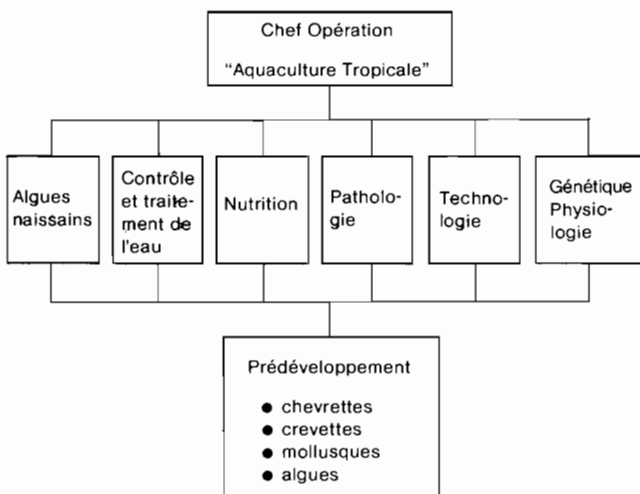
Chef Opération

"Aquaculture Tropicale"

Algues naissains

Contrôle et traitement de l'eau

Nutrition

Pathologie

Technologie

Génétique Physiologie

Prédéveloppement

● chevrettes
● crevettes
● mollusques
● algues